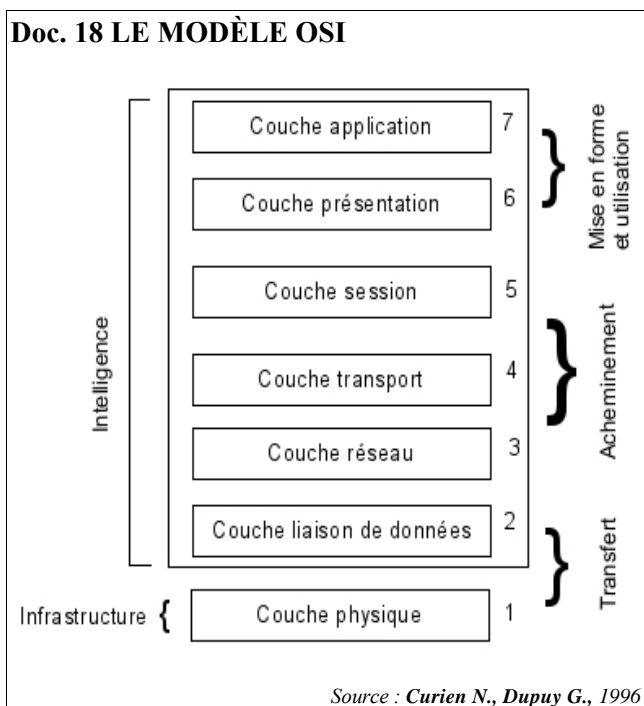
Doc. 18 LE MODÈLE OSI

Intelligence

Couche application 7

Couche présentation 6

Couche session 5

Couche transport 4

Couche réseau 3

Couche liaison de données 2

Infrastructure

Couche physique 1

Mise en forme et utilisation

Acheminement

Transfert

Source : Curien N., Dupuy G., 1996